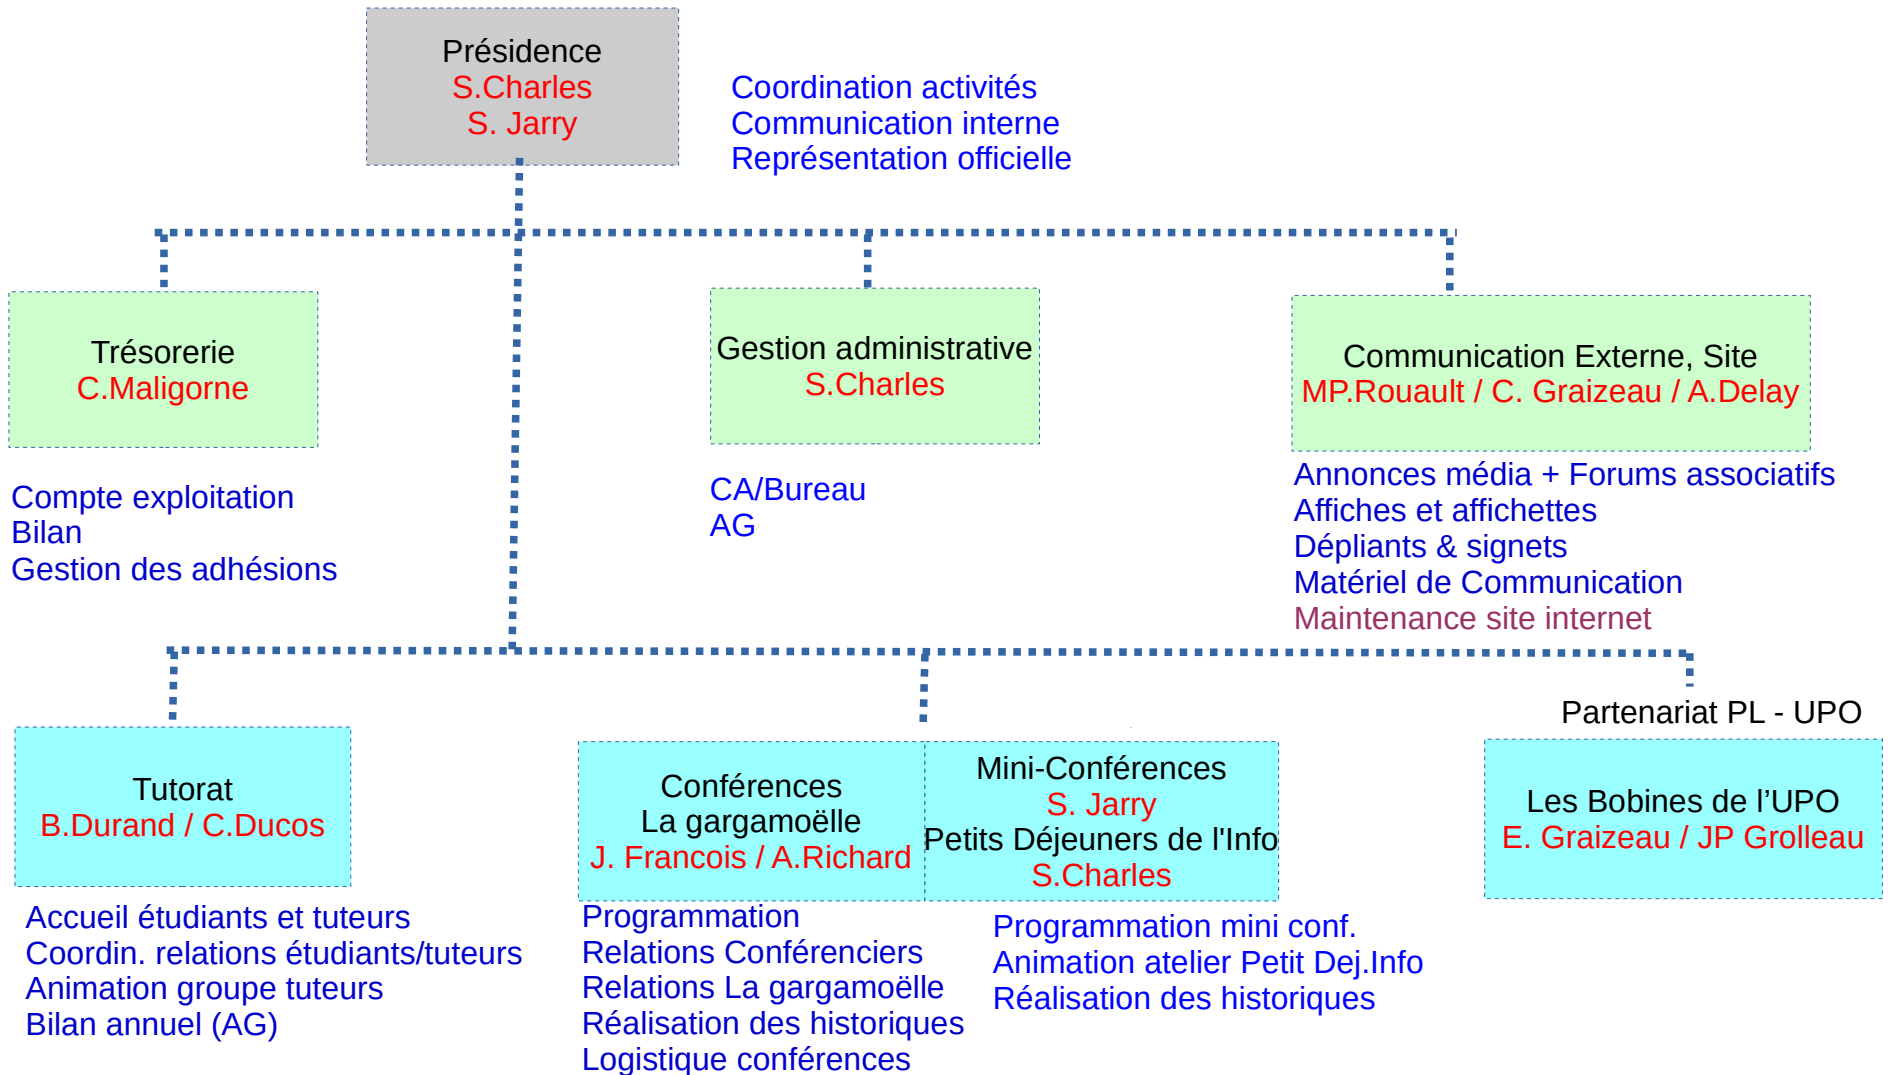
Présidence
S.Charles
S. Jarry

Coordination activités
Communication interne
Représentation officielle

Trésorerie
C.Maligorne

Compte exploitation
Bilan
Gestion des adhésions

Gestion administrative
S.Charles

CA/Bureau
AG

Communication Externe, Site
MP.Rouault / C. Graizeau / A.Delay

Annonces média + Forums associatifs
Affiches et affichettes
Dépliants & signets
Matériel de Communication
Maintenance site internet

Tutorat
B.Durand / C.Ducos

Accueil étudiants et tuteurs
Coordin. relations étudiants/tuteurs
Animation groupe tuteurs
Bilan annuel (AG)

Conférences
La gargamoëlle
J. Francois / A.Richard

Programmation
Relations Conférenciers
Relations La gargamoëlle
Réalisation des historiques
Logistique conférences

Mini-Conférences
S. Jarry
Petits Déjeuners de l'Info
S.Charles

Programmation mini conf.
Animation atelier Petit Dej.Info
Réalisation des historiques

Partenariat PL - UPO

Les Bobines de l'UPO
E. Graizeau / JP Grolleau